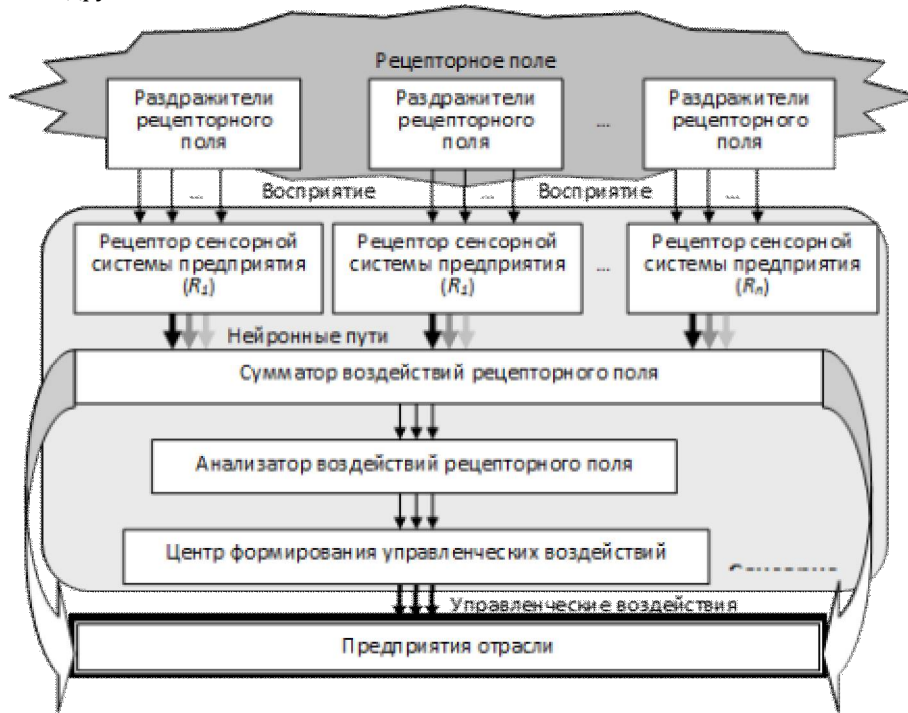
Рецепторное поле

Раздражители рецепторного поля

Раздражители рецепторного поля

...

Раздражители рецепторного поля

Восприятие

...

...

Восприятие

...

Рецептор сенсорной системы предприятия ($R_1$)

Рецептор сенсорной системы предприятия ($R_1$)

...

Рецептор сенсорной системы предприятия ($R_n$)

Нейронные пути

Сумматор воздействий рецепторного поля

Анализатор воздействий рецепторного поля

Центр формирования управленческих воздействий

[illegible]

Управленческие воздействия

Предприятия отрасли